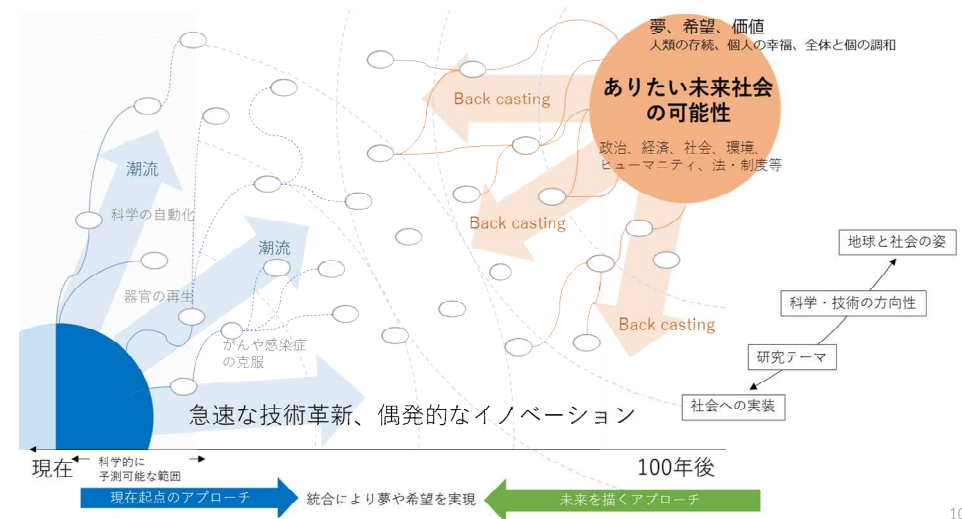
夢、希望、価値
人類の存続、個人の幸福、全体と個の調和

ありたい未来社会の可能性

政治、経済、社会、環境、ヒューマニティ、法・制度等

Back casting

Back casting

Back casting

潮流

科学の自動化

潮流

器官の再生

がんや感染症の克服

急速な技術革新、偶発的なイノベーション

地球と社会の姿

科学・技術の方向性

研究テーマ

社会への実装

現在

科学的に予測可能な範囲

100年後

現在起点のアプローチ

統合により夢や希望を実現

未来を描くアプローチ

10